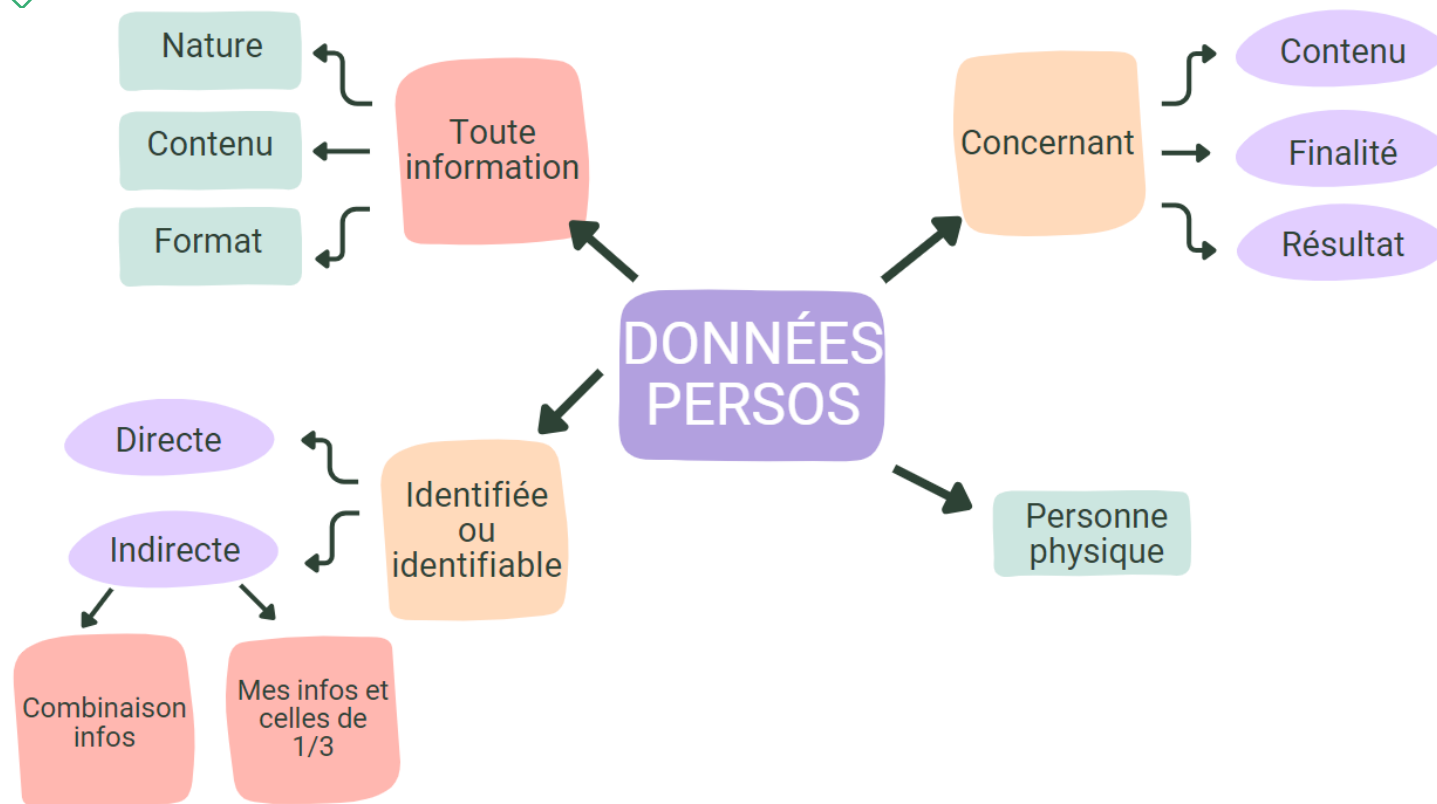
DONNÉES PERSOS

Toute information

Nature

Contenu

Format

Concernant

Contenu

Finalité

Résultat

Identifiée ou identifiable

Directe

Indirecte

Combinaison infos

Mes infos et celles de 1/3

Personne physique